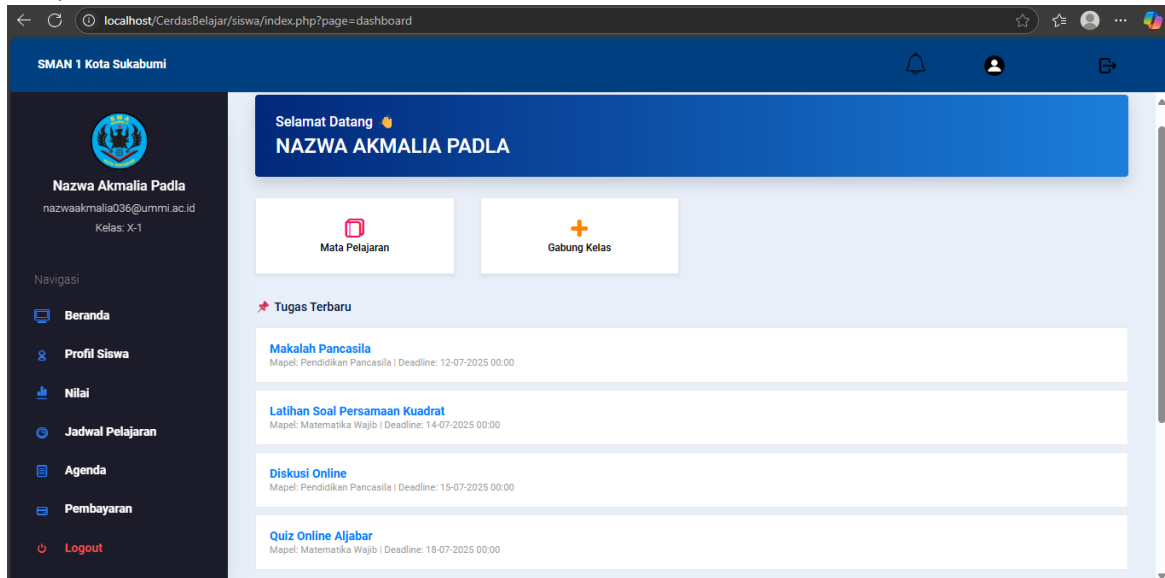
localhost/CerdasBelajar/siswa/index.php?page=dashboard

SMAN 1 Kota Sukabumi

Nazwa Akmalia Padla
nazwaakmalia036@ummi.ac.id
Kelas: X-1

Navigasi
Beranda
Profil Siswa
Nilai
Jadwal Pelajaran
Agenda
Pembayaran
Logout

Selamat Datang 👋
NAZWA AKMALIA PADLA

Mata Pelajaran

Gabung Kelas

📌 Tugas Terbaru

Makalah Pancasila
Mapel: Pendidikan Pancasila | Deadline: 12-07-2025 00:00

Latihan Soal Persamaan Kuadrat
Mapel: Matematika Wajib | Deadline: 14-07-2025 00:00

Diskusi Online
Mapel: Pendidikan Pancasila | Deadline: 15-07-2025 00:00

Quiz Online Aljabar
Mapel: Matematika Wajib | Deadline: 18-07-2025 00:00